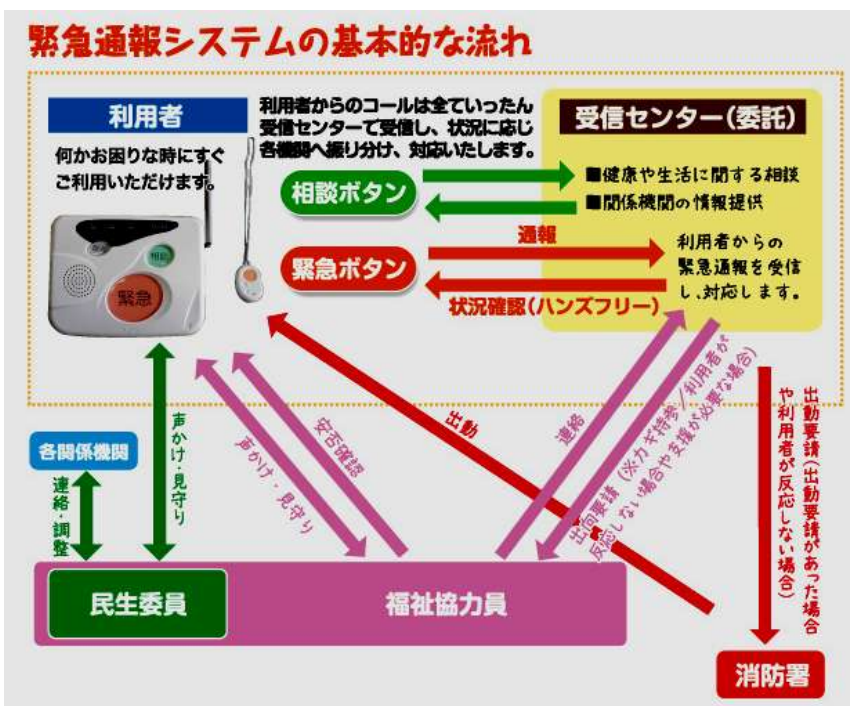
緊急通報システムの基本的な流れ

利用者

何かお困りな時にすぐご利用いただけます。

相談

緊急

利用者からのコールは全ていったん受信センターで受信し、状況に応じ各機関へ振り分け、対応いたします。

受信センター（委託）

相談ボタン

■健康や生活に関する相談

■関係機関の情報提供

通報

緊急ボタン

利用者からの緊急通報を受信し、対応します。

状況確認（ハンズフリー）

各関係機関

連絡・調整

声かけ・見守り

声かけ・見守り

安否確認

出動

連絡

出向要請（※カギ持参／利用者が反応しない場合や支援が必要な場合）

出動要請（出動要請があった場合や利用者が反応しない場合）

民生委員

福祉協力員

消防署